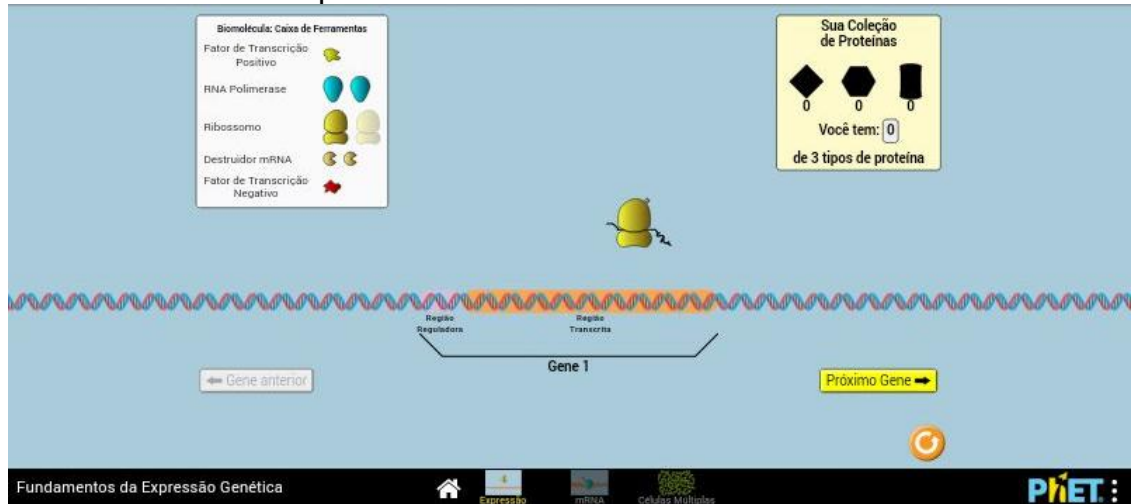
Biomolécula: Caixa de Ferramentas
Fator de Transcrição Positivo
RNA Polimerase
Ribossomo
Destruidor mRNA
Fator de Transcrição Negativo

Sua Coleção de Proteínas
0 0 0
Você tem: 0
de 3 tipos de proteína

Região Reguladora
Região Transcrita
Gene 1

Gene anterior
Próximo Gene

Fundamentos da Expressão Genética
Expressão
mRNA
Células Múltiplas
PhET